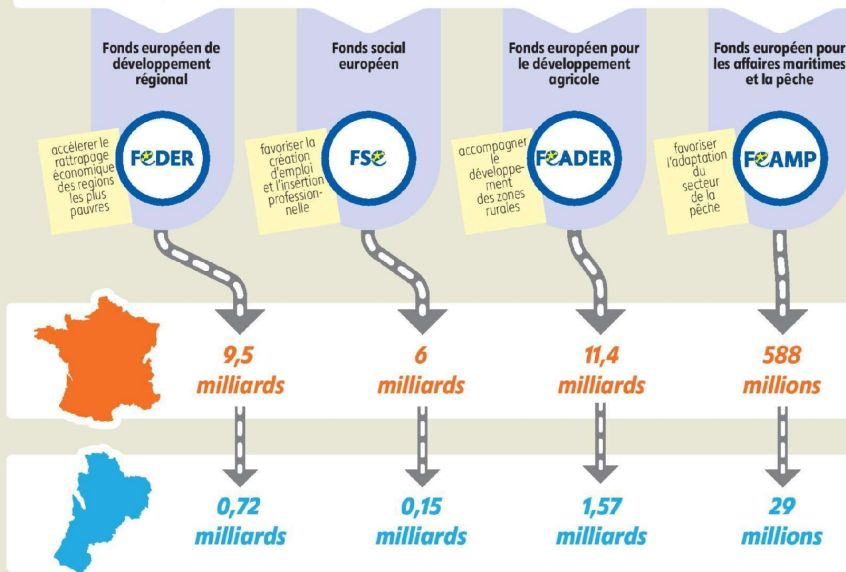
Fonds européen de développement régional

accélérer le rattrapage économique des regions les plus pauvres

FEDER

Fonds social européen

favoriser la création d'emploi et l'insertion professionnelle

FSE

Fonds européen pour le développement agricole

accompagner le développement des zones rurales

FEADER

Fonds européen pour les affaires maritimes et la pêche

favoriser l'adaptation du secteur de la pêche

FEAMP

9,5 milliards

6 milliards

11,4 milliards

588 millions

0,72 milliards

0,15 milliards

1,57 milliards

29 millions